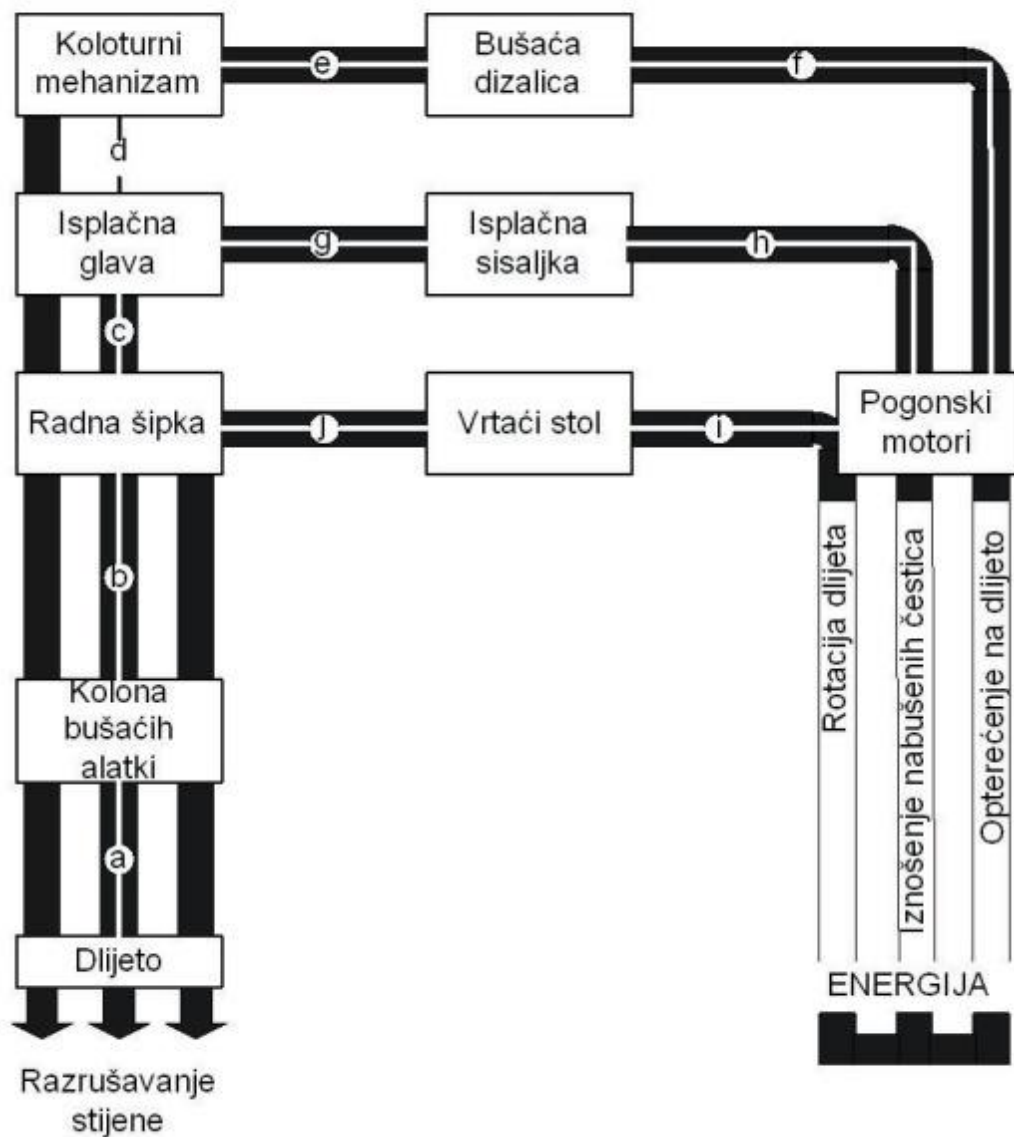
Koloturni mehanizam

e

Bušaća dizalica

f

d

Isplačna glava

g

Isplačna sisaljka

h

c

Radna šipka

j

Vrtaći stol

i

Pogonski motori

b

Kolona bušaćih alatki

a

Dlijeto

Razrušavanje stijene

Rotacija dlijeta

Iznošenje nabušenih čestica

Opterećenje na dlijeto

ENERGIJA